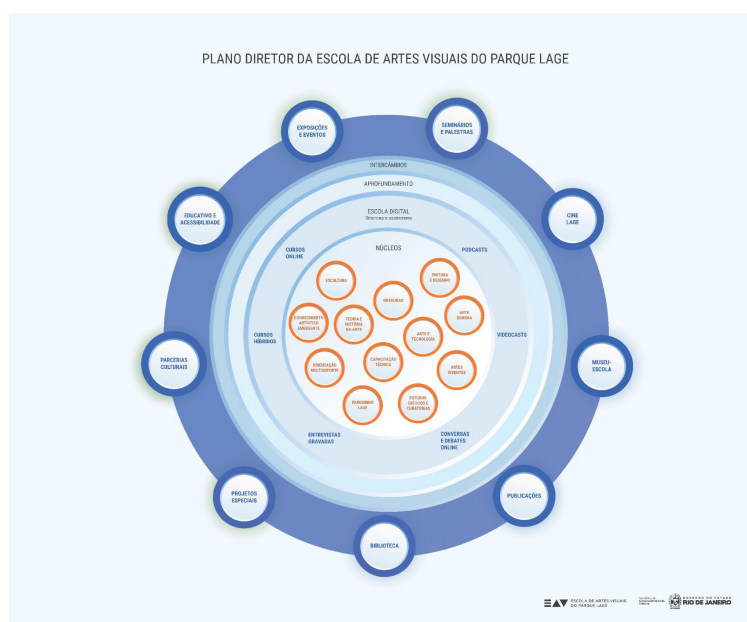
PLANO DIRETOR DA ESCOLA DE ARTES VISUAIS DO PARQUE LAGE

EXPOSIÇÕES E EVENTOS

SEMINÁRIOS E PALESTRAS

EDUCATIVO E ACESSIBILIDADE

CINE LAGE

PARCERIAS CULTURAIS

MUSEU-ESCOLA

PROJETOS ESPECIAIS

PUBLICAÇÕES

BIBLIOTECA

INTERCÂMBIOS

APROFUNDAMENTO

ESCOLA DIGITAL
Síncrono e assíncrono

CURSOS ONLINE

PODCASTS

CURSOS HÍBRIDOS

VIDEOCASTS

ENTREVISTAS GRAVADAS

CONVERSAS E DEBATES ONLINE

NÚCLEOS

ESCULTURA

GRAVURAS

PINTURA E DESENHO

CONHECIMENTO ARTÍSTICO EMERGENTE

TEORIA E HISTÓRIA DA ARTE

ARTE DIGITAL

ARTE E TECNOLOGIA

EDIFICAÇÃO MULTISUPORTE

CAPACITAÇÃO TÉCNICA

ARTES VISUAIS

PANORAMA LAGE

ESTUDOS CRÍTICOS E CURATORIAIS

EAV ESCOLA DE ARTES VISUAIS DO PARQUE LAGE

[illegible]

GOVERNO DO ESTADO RIO DE JANEIRO